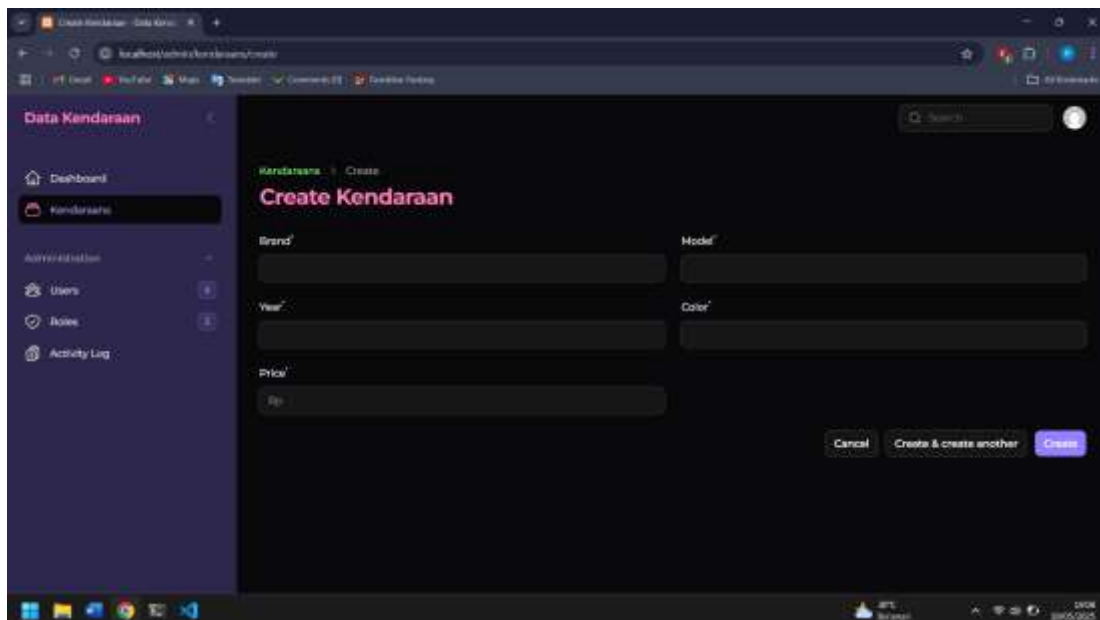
Create Kendaraan - Data Kend... ×
localhost/admin/kendaraans/create
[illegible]

Data Kendaraan

Dashboard
Kendaraans

Administration
Users
Roles
Activity Log

Search

Kendaraans > Create
Create Kendaraan

Brand*
Model*
Year*
Color*
Price*
Rp

Cancel
Create & create another
Create